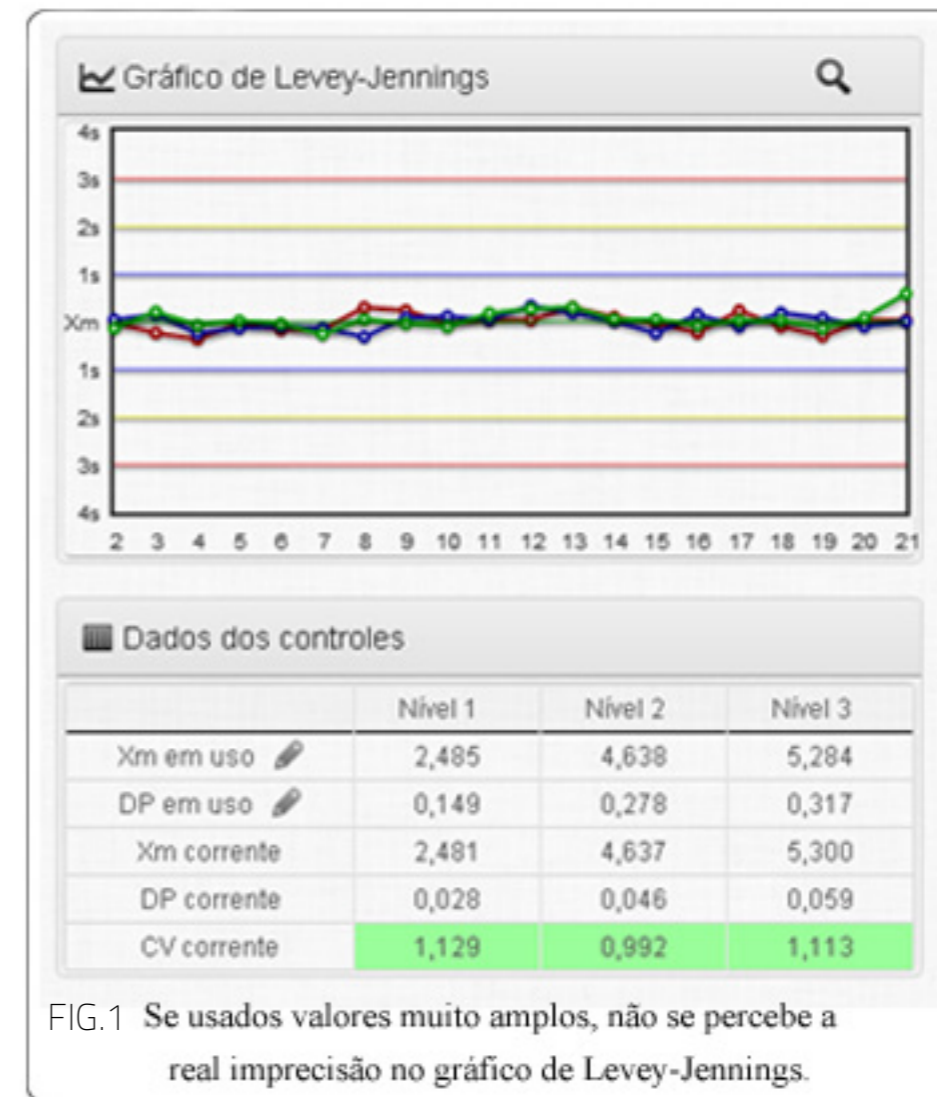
Gráfico de Levey-Jennings

4s
3s
2s
1s
Xm
1s
2s
3s
4s
2 3 4 5 6 7 8 9 10 11 12 13 14 15 16 17 18 19 20 21

Dados dos controles

| | Nível 1 | Nível 2 | Nível 3 |
|---|---|---|---|
| Xm em uso | 2,485 | 4,638 | 5,284 |
| DP em uso | 0,149 | 0,278 | 0,317 |
| Xm corrente | 2,481 | 4,637 | 5,300 |
| DP corrente | 0,028 | 0,046 | 0,059 |
| CV corrente | 1,129 | 0,992 | 1,113 |

FIG.1 Se usados valores muito amplos, não se percebe a real imprecisão no gráfico de Levey-Jennings.